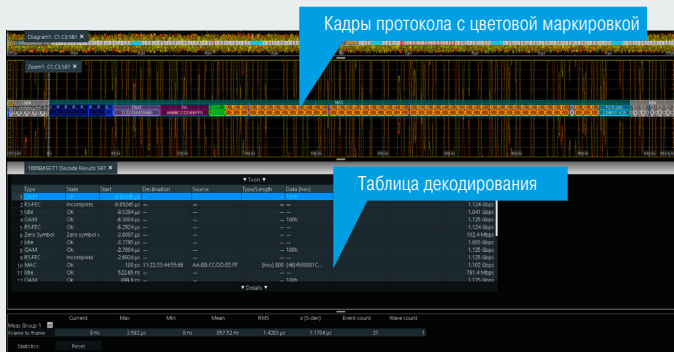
Кадры протокола с цветовой маркировкой

Diagram1: C1:CS:SB1 ×

Zoom1: C1:CS:SB1 ×

MAC

100BASE-T1 Decode Results SB1 ×

▼ Tools ▼

Таблица декодирования

| | Type | State | Start | Destination | Source | Type/Length | Data [hex] | |
|---|---|---|---|---|---|---|---|---|
| 1 | | | | | | | | |
| 2 | RS-FEC | Incomplete | -8.89245 µs | — | — | — | — | 1.124 Gbps |
| 3 | Idle | Ok | -8.5184 µs | — | — | — | — | 1.041 Gbps |
| 4 | OAM | Ok | -6.3004 µs | — | — | — | 100h | 1.126 Gbps |
| 5 | RS-FEC | Ok | -6.2924 µs | — | — | — | — | 1.124 Gbps |
| 6 | Zero Symbol | Zero symbol | -3.0097 µs | — | — | — | — | 102.4 Mbps |
| 7 | Idle | Ok | -3.7795 µs | — | — | — | — | 1.005 Gbps |
| 8 | OAM | Ok | -2.7004 µs | — | — | — | 100h | 1.126 Gbps |
| 9 | RS-FEC | Incomplete | -2.6924 µs | — | — | — | — | 1.126 Gbps |
| 10 | MAC | Ok | 100 ps | 11:22:33:44:55:66 | AA:BB:CC:DD:EE:FF | [hex] 800 | [46]4500001C... | 1.102 Gbps |
| 11 | Idle | Ok | 522.65 ns | — | — | — | — | 791.4 Mbps |
| 12 | OAM | Ok | 899.9 ns | — | — | — | 100h | 1.125 Gbps |

▼ Details ▼

| | Current | Max | Min | Mean | RMS | σ (S-dev) | Event count | Wave count |
|---|---|---|---|---|---|---|---|---|
| Meas Group 1 | | | | | | | | |
| Frame to frame | 0 ns | 3.592 µs | 0 ns | 857.52 ns | 1.4283 µs | 1.1704 µs | 21 | 1 |

Statistics | Reset